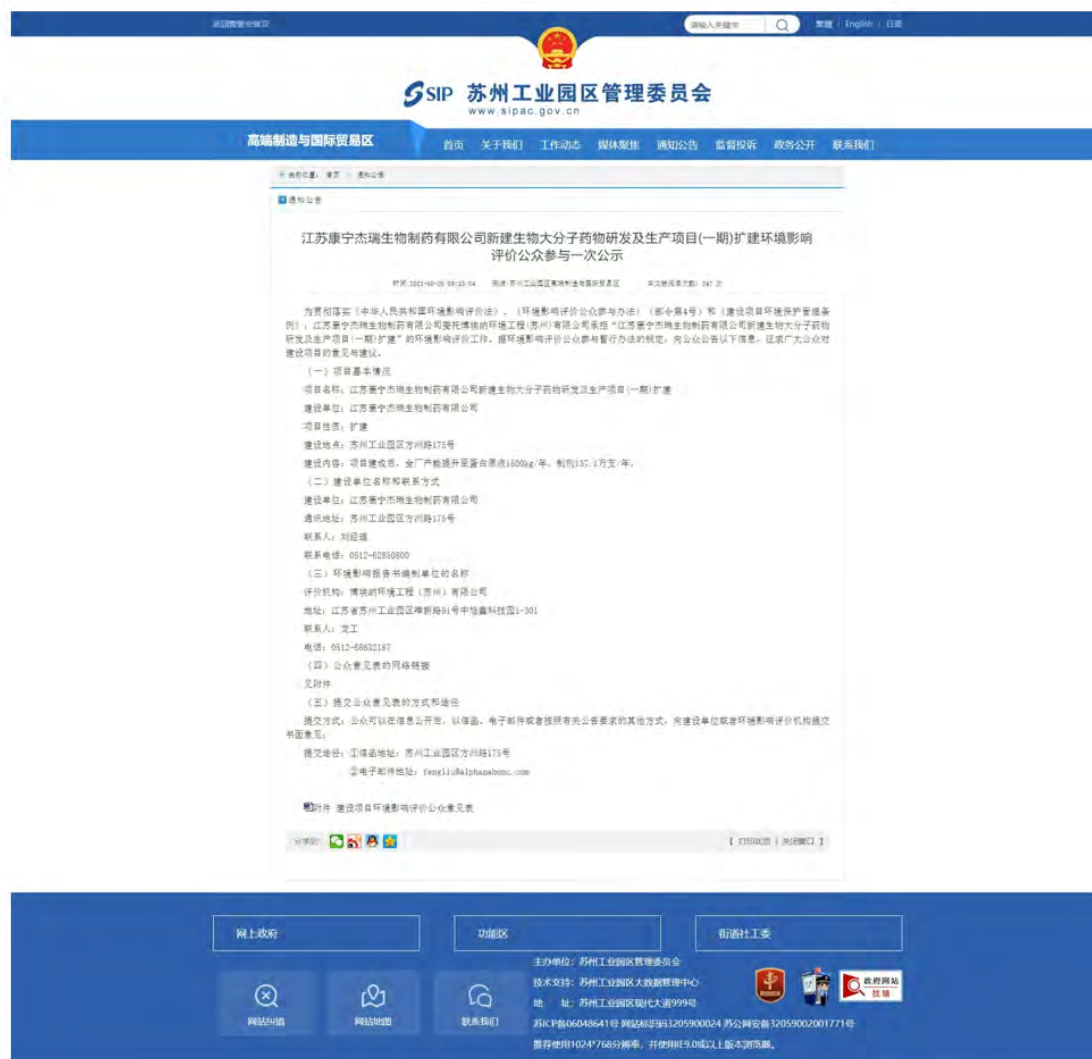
返回管委会首页 请输入关键字 繁體 | English | 日本

SIP 苏州工业园区管理委员会
www.sipac.gov.cn

高端制造与国际贸易区 首页 关于我们 工作动态 媒体聚焦 通知公告 监督投诉 政务公开 联系我们

当前位置：首页 > 通知公告

通知公告

江苏康宁杰瑞生物制药有限公司新建生物大分子药物研发及生产项目(一期)扩建环境影响评价公众参与一次公示

时间：2021-08-20 09:25:04 来源：苏州工业园区高端制造与国际贸易区 本文被浏览次数：247 次

为贯彻落实《中华人民共和国环境影响评价法》、《环境影响评价公众参与办法》（部令第4号）和《建设项目环境保护管理条例》，江苏康宁杰瑞生物制药有限公司委托博燊纳环境工程（苏州）有限公司承担“江苏康宁杰瑞生物制药有限公司新建生物大分子药物研发及生产项目(一期)扩建”的环境影响评价工作。据环境影响评价公众参与暂行办法的规定，向公众公告以下信息，征求广大公众对建设项目的意见与建议。

（一）项目基本情况

项目名称：江苏康宁杰瑞生物制药有限公司新建生物大分子药物研发及生产项目(一期)扩建

建设单位：江苏康宁杰瑞生物制药有限公司

项目性质：扩建

建设地点：苏州工业园区方洲路175号

建设内容：项目建成后，全厂产能提升至蛋白原液1500kg/年，制剂137.1万支/年。

（二）建设单位名称和联系方式

建设单位：江苏康宁杰瑞生物制药有限公司

通讯地址：苏州工业园区方洲路175号

联系人：刘经理

联系电话：0512-62850800

（三）环境影响报告书编制单位的名称

评价机构：博燊纳环境工程（苏州）有限公司

地址：江苏省苏州工业园区唯新路91号中恒鑫科技园1-301

联系人：龙工

电话：0512-66632187

（四）公众意见表的网络链接

见附件

（五）提交公众意见表的方式和途径

提交方式：公众可以在信息公开后，以信函、电子邮件或者按照有关公告要求的其他方式，向建设单位或者环境影响评价机构提交书面意见。

提交途径：①信函地址：苏州工业园区方洲路175号

②电子邮件地址：fengliu@alphamabonc.com

附件 建设项目环境影响评价公众意见表

分享到： 【打印此页 | 关闭窗口】

网上政府 功能区 街道社工委

网站纠错 网站地图 联系我们

主办单位：苏州工业园区管理委员会
技术支持：苏州工业园区大数据管理中心
地 址：苏州工业园区现代大道999号
苏ICP备06048641号 网站标识码3205900024 苏公网安备32059002001771号
推荐使用1024*768分辨率，并使用IE9.0或以上版本浏览器。

政府网站 找错